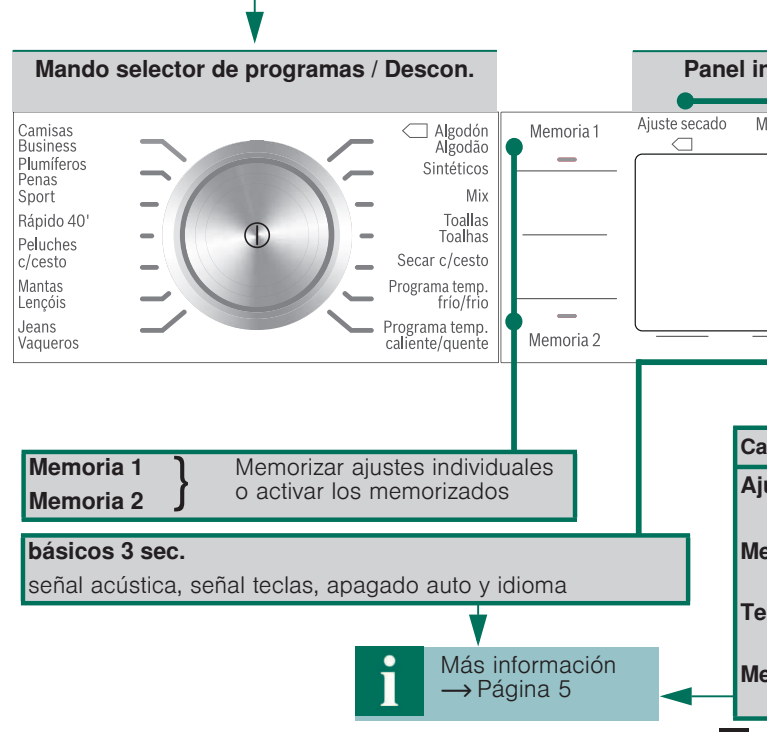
Mando selector de programas / Descon.

Panel in

Camisas Business
Plumíferos Penas
Sport
Rápido 40'
Peluches c/cesto
Mantas Lençóis
Jeans Vaqueros

Algodón Algodão
Sintéticos
Mix
Toallas Toalhas
Secar c/cesto
Programa temp. frío/frio
Programa temp. caliente/quente

Memoria 1
Memoria 2

Ajuste secado

M

Memoria 1
Memoria 2
Memorizar ajustes individuales o activar los memorizados

básicos 3 sec.
señal acústica, señal teclas, apagado auto y idioma

Ca
Aj
Me
Te
Me

Más información
⟶ Página 5